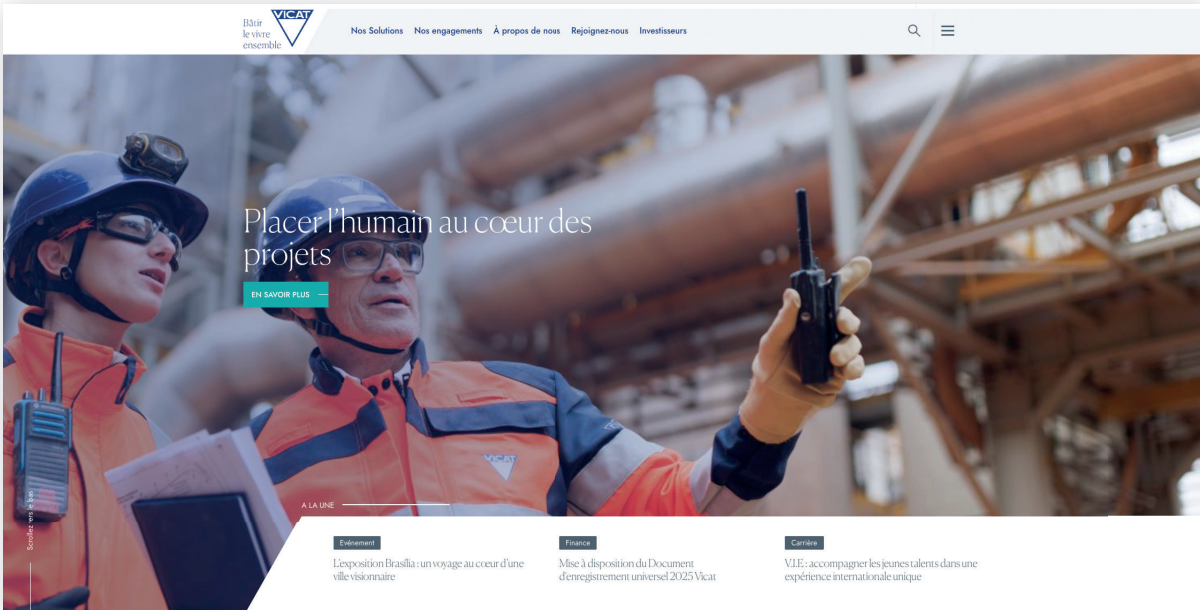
Bâtir le vivre ensemble

VICAT

Nos Solutions Nos engagements À propos de nous Rejoignez-nous Investisseurs

Placer l'humain au cœur des projets

EN SAVOIR PLUS

VICAT

Scrollez vers le bas

A LA UNE

Evénement
L'exposition Brasilia : un voyage au cœur d'une ville visionnaire

Finance
Mise à disposition du Document d'enregistrement universel 2025 Vicat

Carrière
V.I.E : accompagner les jeunes talents dans une expérience internationale unique